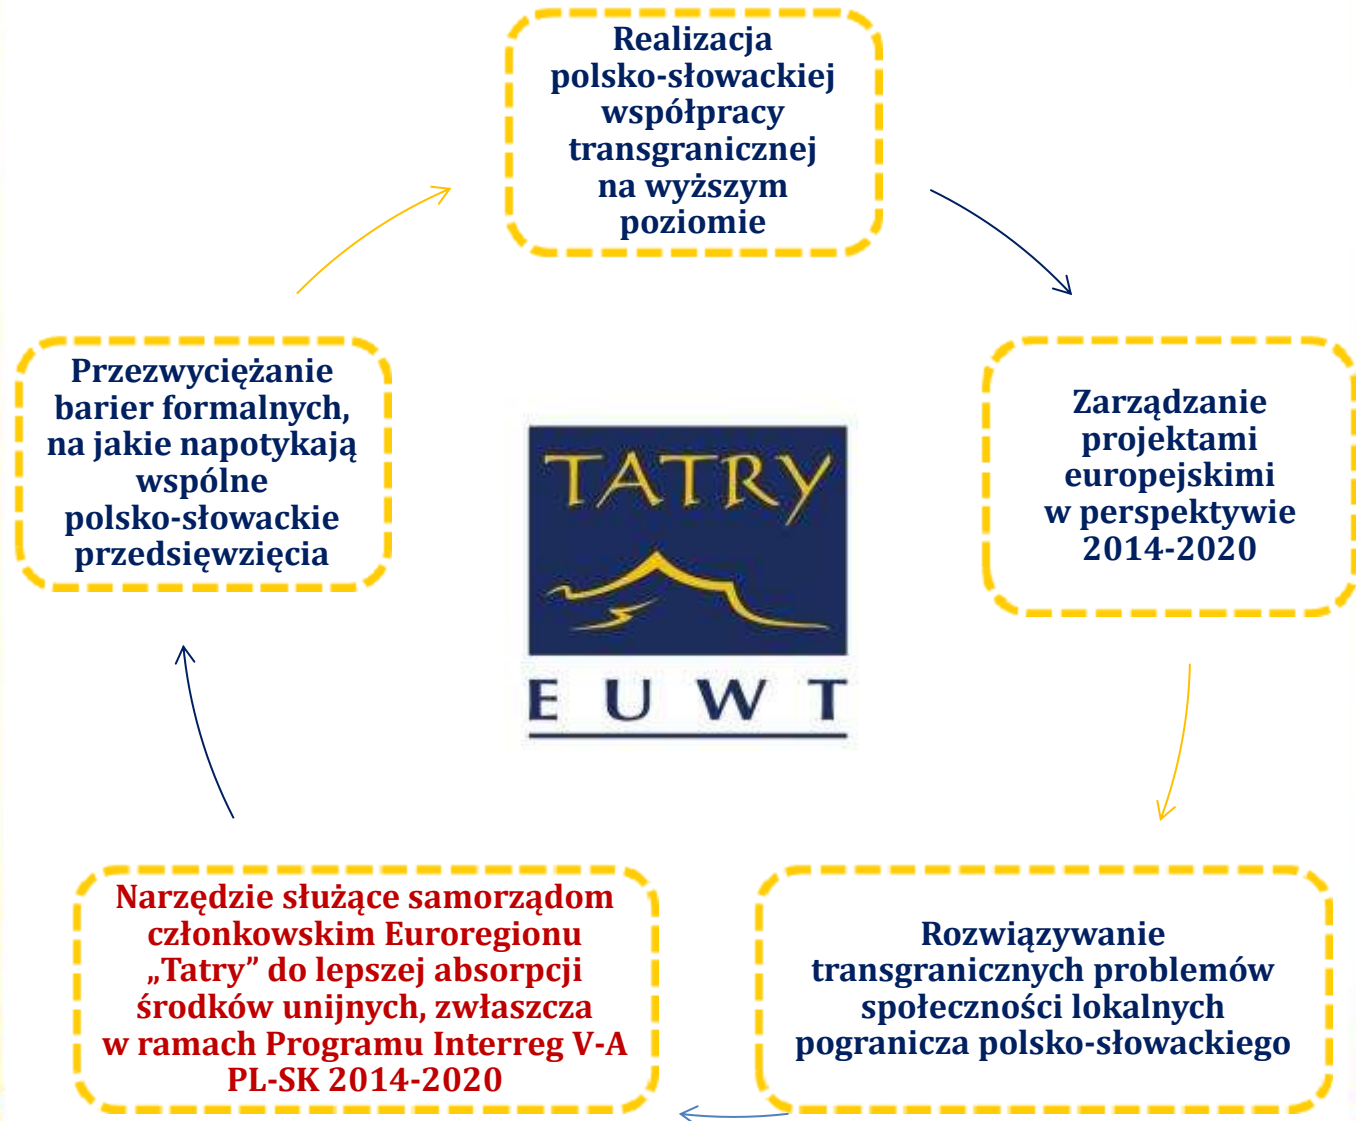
Realizacja polsko-słowackiej współpracy transgranicznej na wyższym poziomie

Zarządzanie projektami europejskimi w perspektywie 2014-2020

Rozwiązywanie transgranicznych problemów społeczności lokalnych pogranicza polsko-słowackiego

Narzędzie służące samorządom członkowskim Euroregionu „Tatry” do lepszej absorpcji środków unijnych, zwłaszcza w ramach Programu Interreg V-A PL-SK 2014-2020

Przezwyciężanie barier formalnych, na jakie napotykają wspólne polsko-słowackie przedsięwzięcia

TATRY

EUWT